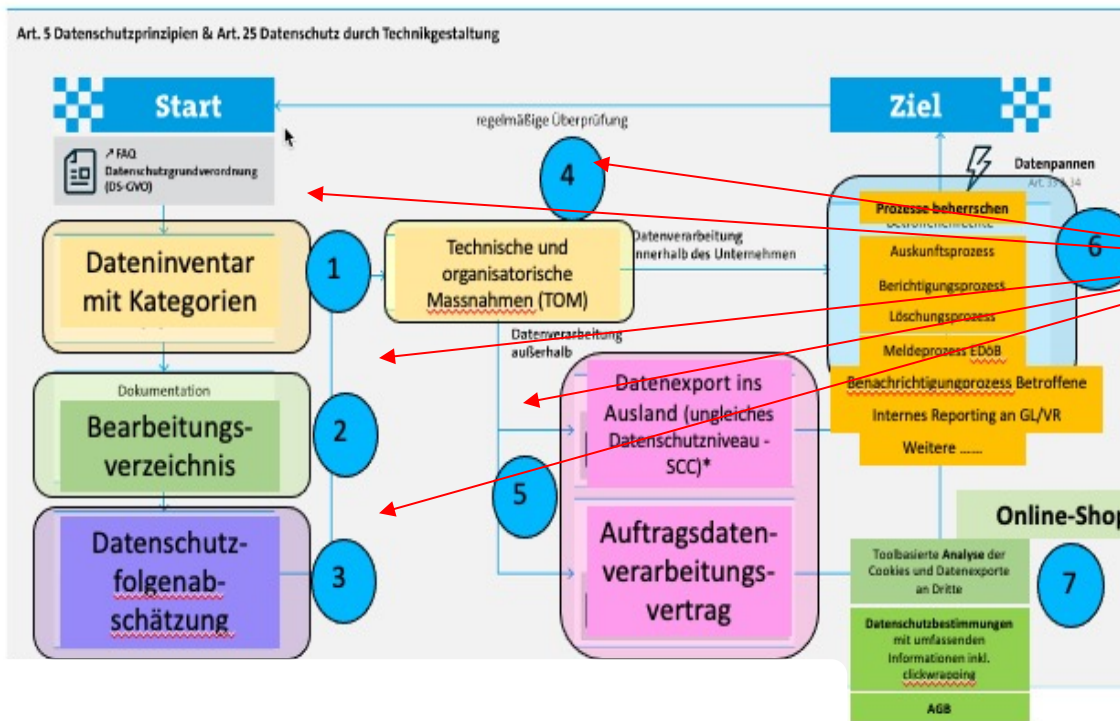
Art. 5 Datenschutzprinzipien & Art. 25 Datenschutz durch Technikgestaltung

Start

Ziel

regelmäßige Überprüfung

↗ FAQ
Datenschutzgrundverordnung (DS-GVO)

4

Datenpannen
Art. 33 & 34

Prozesse beherrschen
Betroffenenrechte

6

Dateninventar mit Kategorien

1

Technische und organisatorische Massnahmen (TOM)

Datenverarbeitung innerhalb des Unternehmen

Auskunftsprozess

Berichtigungsprozess

Löschungsprozess

Meldeprozess EDÖB

Datenverarbeitung außerhalb

Benachrichtigungprozess Betroffene

Internes Reporting an GL/VR

Weitere ......

Dokumentation

Bearbeitungsverzeichnis

2

Datenexport ins Ausland (ungleiches Datenschutzniveau - SCC)*

5

Online-Shop

Datenschutzfolgenabschätzung

3

Auftragsdatenverarbeitungsvertrag

Toolbasierte Analyse der Cookies und Datenexporte an Dritte

7

Datenschutzbestimmungen mit umfassenden Informationen inkl. clickwrapping

AGB